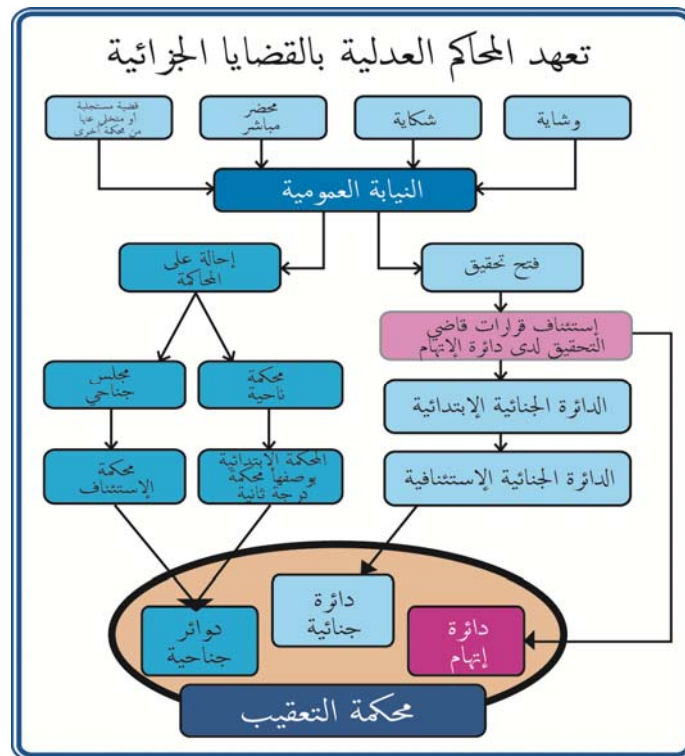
تعهد المحاكم العدلية بالقضايا الجزائية

وشاية

شكاية

محضر مباشر

قضية مستجلبة أو متخلى عنها من محكمة أخرى

النيابة العمومية

فتح تحقيق

إحالة على المحاكمة

إستئناف قرارات قاضي التحقيق لدى دائرة الإتهام

الدائرة الجنائية الإبتدائية

الدائرة الجنائية الإستئنافية

محكمة ناحية

مجلس جناحي

المحكمة الإبتدائية بوصفها محكمة درجة ثانية

محكمة الإستئناف

دائرة إتهام

دائرة جنائية

دوائر جناحية

محكمة التعقيب